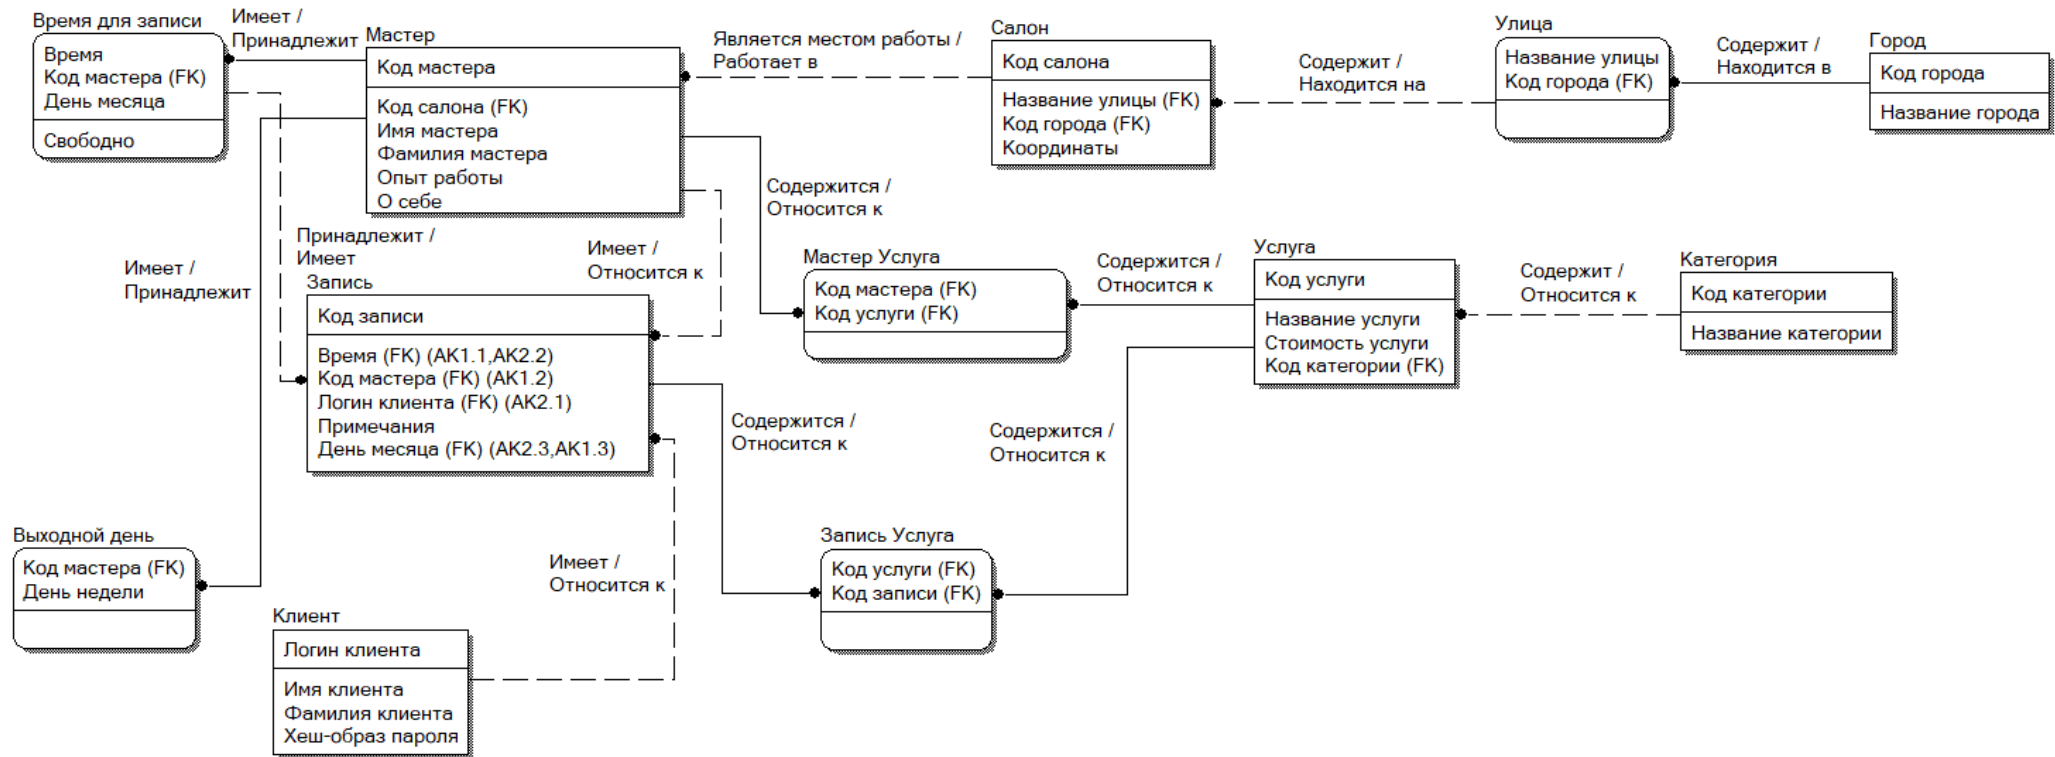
Время для записи
Время
Код мастера (FK)
День месяца
Свободно

Имеет / Принадлежит

Мастер
Код мастера
Код салона (FK)
Имя мастера
Фамилия мастера
Опыт работы
О себе

Является местом работы / Работает в

Салон
Код салона
Название улицы (FK)
Код города (FK)
Координаты

Содержит / Находится на

Улица
Название улицы
Код города (FK)

Содержит / Находится в

Город
Код города
Название города

Содержится / Относится к

Имеет / Принадлежит

Принадлежит / Имеет

Имеет / Относится к

Запись
Код записи
Время (FK) (AK1.1,AK2.2)
Код мастера (FK) (AK1.2)
Логин клиента (FK) (AK2.1)
Примечания
День месяца (FK) (AK2.3,AK1.3)

Мастер Услуга
Код мастера (FK)
Код услуги (FK)

Содержится / Относится к

Услуга
Код услуги
Название услуги
Стоимость услуги
Код категории (FK)

Содержит / Относится к

Категория
Код категории
Название категории

Содержится / Относится к

Содержится / Относится к

Выходной день
Код мастера (FK)
День недели

Имеет / Относится к

Запись Услуга
Код услуги (FK)
Код записи (FK)

Клиент
Логин клиента
Имя клиента
Фамилия клиента
Хеш-образ пароля